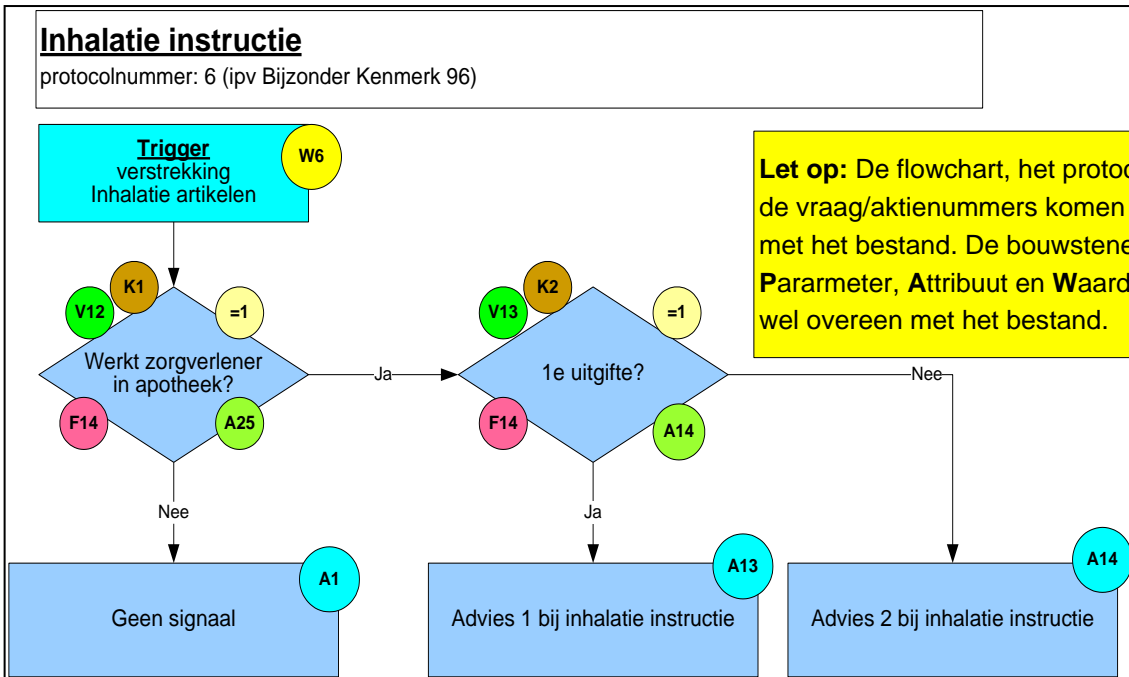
**Inhalatie instructie**
protocolnummer: 6 (ipv Bijzonder Kenmerk 96)

**Trigger**
verstrekking
Inhalatie artikelen

W6

**Let op:** De flowchart, het protoc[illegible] de vraag/aktienummers komen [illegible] met het bestand. De bouwstene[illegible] **P**ararmeter, **A**ttribuut en **W**aard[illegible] wel overeen met het bestand.

K1
V12
=1
Werkt zorgverlener in apotheek?
F14
A25

Ja

K2
V13
=1
1e uitgifte?
F14
A14

Nee

Nee

Ja

A1
Geen signaal

A13
Advies 1 bij inhalatie instructie

A14
Advies 2 bij inhalatie instructie